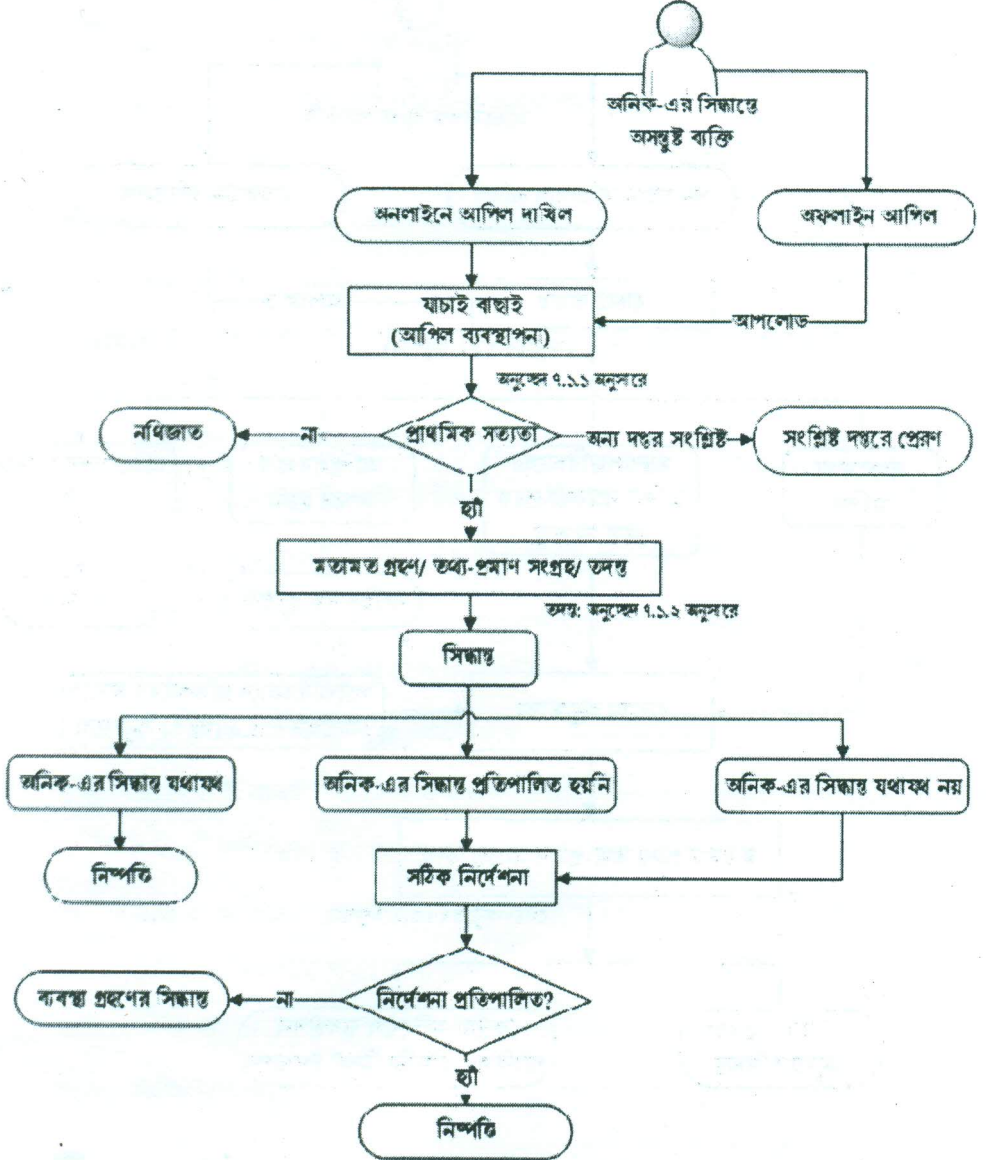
অনিক-এর সিদ্ধান্তে অসন্তুষ্ট ব্যক্তি

অনলাইনে আপিল দাখিল

অফলাইন আপিল

যাচাই বাছাই (আপিল ব্যবস্থাপন)

আপলোড

অনুচ্ছেদ ৭.১.১ অনুসারে

নথিজাত

না

প্রাথমিক সত্যতা

অন্য দপ্তর সংশ্লিষ্ট

সংশ্লিষ্ট দপ্তরে প্রেরণ

হ্যাঁ

মতামত গ্রহণ/ তথ্য-প্রমাণ সংগ্রহ/ তদন্ত

তদন্ত: অনুচ্ছেদ ৭.১.২ অনুসারে

সিদ্ধান্ত

অনিক-এর সিদ্ধান্ত যথাযথ

অনিক-এর সিদ্ধান্ত প্রতিপালিত হয়নি

অনিক-এর সিদ্ধান্ত যথাযথ নয়

নিষ্পত্তি

সঠিক নির্দেশনা

ব্যবস্থা গ্রহণের সিদ্ধান্ত

না

নির্দেশনা প্রতিপালিত?

হ্যাঁ

নিষ্পত্তি